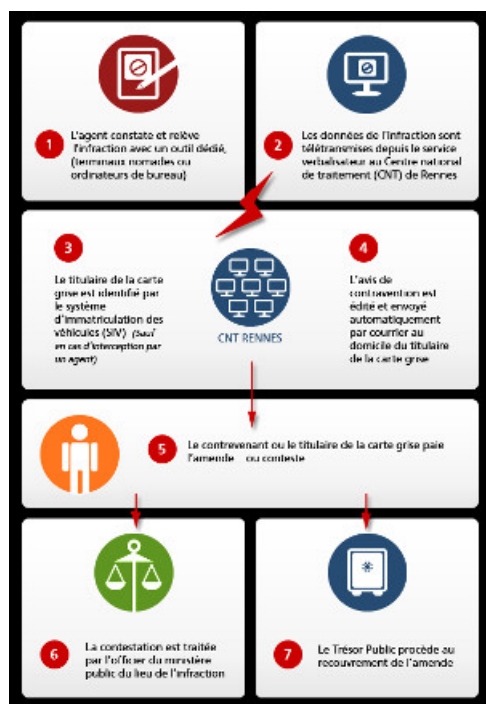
1

L'agent constate et relève l'infraction avec un outil dédié, (terminaux nomades ou ordinateurs de bureau)

2

Les données de l'infraction sont télétransmises depuis le service verbalisateur au Centre national de traitement (CNT) de Rennes

3

Le titulaire de la carte grise est identifié par le système d'immatriculation des véhicules (SIV) (Sauf en cas d'interception par un agent)

CNT RENNES

4

L'avis de contravention est édité et envoyé automatiquement par courrier au domicile du titulaire de la carte grise

5

Le contrevenant ou le titulaire de la carte grise paie l'amende ou conteste

6

La contestation est traitée par l'officier du ministère public du lieu de l'infraction

7

Le Trésor Public procède au recouvrement de l'amende